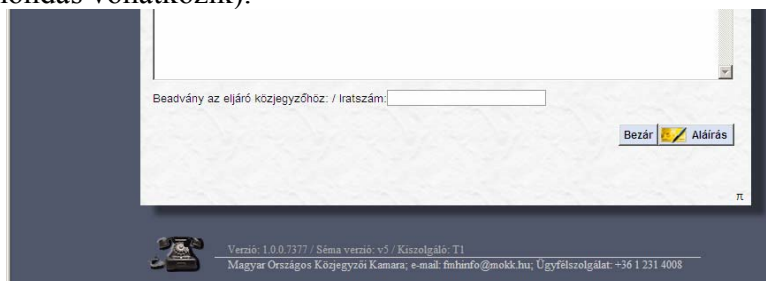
mondás vonatkozik).

Beadvány az eljáró közjegyzőhöz: / Iratszám:

Bezár Aláírás

π

Verzió: 1.0.0.7377 / Séma verzió: v5 / Kiszolgáló: T1
Magyar Országos Közjegyzői Kamara; e-mail: fmhinfo@mokk.hu; Ügyfélszolgálat: +36 1 231 4008